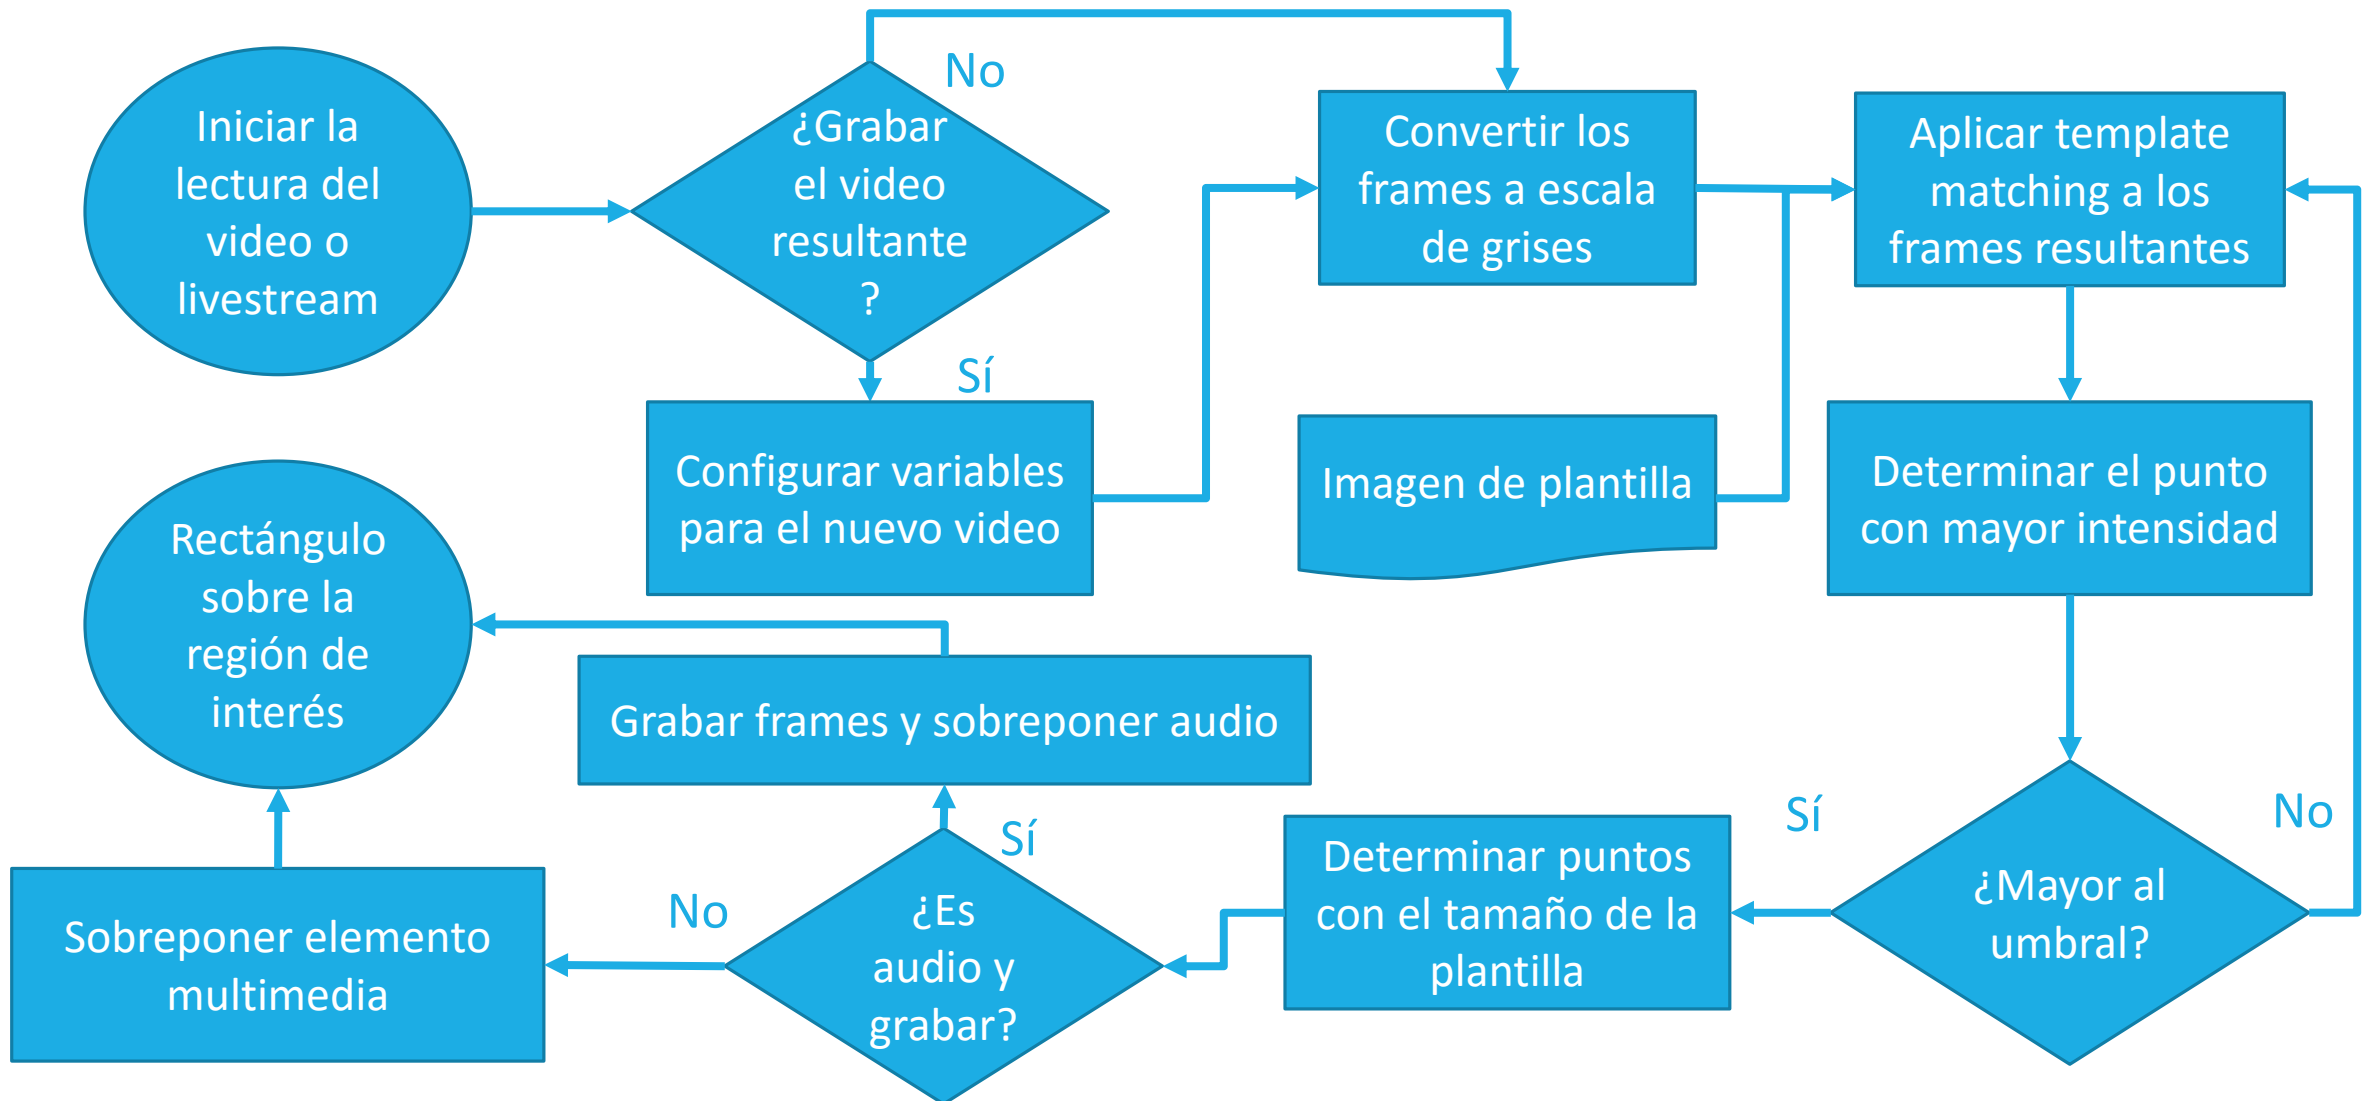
Iniciar la lectura del video o livestream

No

¿Grabar el video resultante ?

Sí

Configurar variables para el nuevo video

Convertir los frames a escala de grises

Imagen de plantilla

Aplicar template matching a los frames resultantes

Determinar el punto con mayor intensidad

Rectángulo sobre la región de interés

Grabar frames y sobreponer audio

Sí

No

Sobreponer elemento multimedia

¿Es audio y grabar?

Determinar puntos con el tamaño de la plantilla

Sí

¿Mayor al umbral?

No